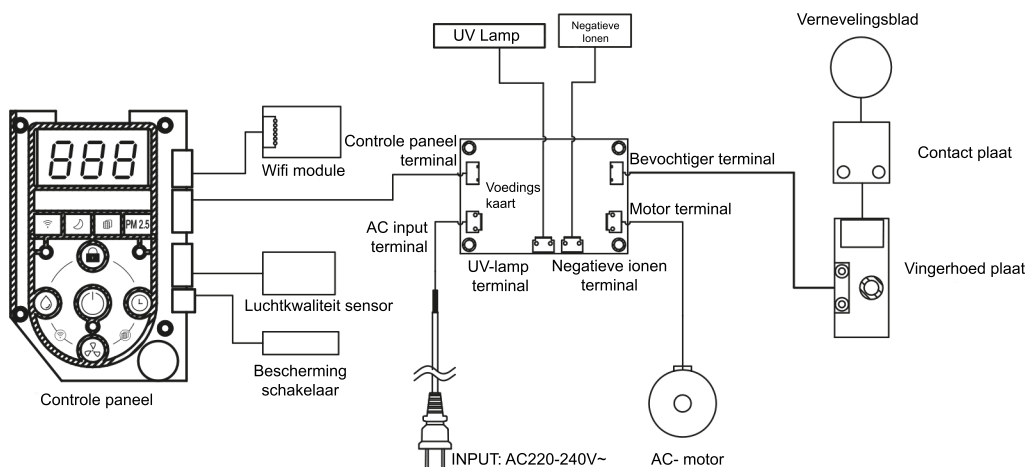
UV Lamp

Negatieve Ionen

Vernevelingsblad

888

PM 2.5

Wifi module

Controle paneel terminal

Voedings kaart

Bevochtiger terminal

Contact plaat

Motor terminal

AC input terminal

UV-lamp terminal

Negatieve ionen terminal

Vingerhoed plaat

Luchtkwaliteit sensor

Bescherming schakelaar

Controle paneel

INPUT: AC220-240V~

AC- motor